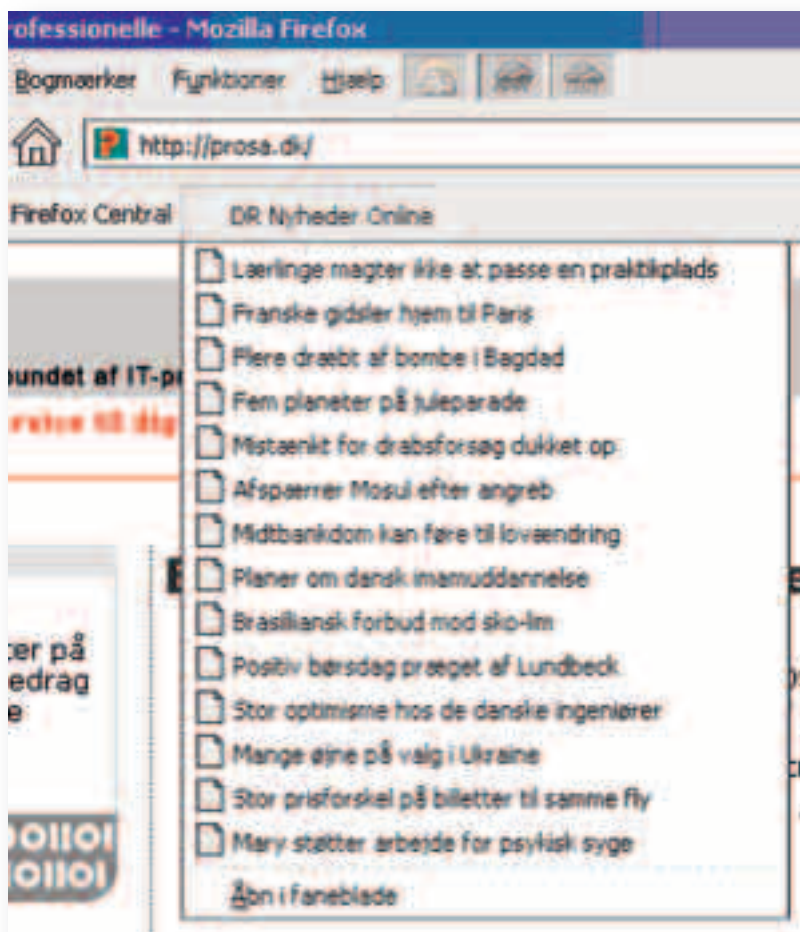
ofessionelle - Mozilla Firefox

Bogmærker Funktioner Hjælp

http://prosa.dk/

Firefox Central DR Nyheder Online

Lærlinge magter ikke at passe en praktikplads
Franske gidsler hjem til Paris
Flere dræbt af bombe i Bagdad
Fem planeter på juleparade
Mistænkt for drabsforsøg dukket op
Afspærrer Mosul efter angreb
Midtbankdom kan føre til lovændring
Planer om dansk imamuddannelse
Brasiliansk forbud mod sko-lim
Positiv børsdag præget af Lundbeck
Stor optimisme hos de danske ingeniører
Mange øjne på valg i Ukraine
Stor prisforskel på billetter til samme fly
Mary støtter arbejde for psykisk syge
Åbn i faneblade

undet af IT-p
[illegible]

ter på
edrag
e

OIIOI
OIIOI